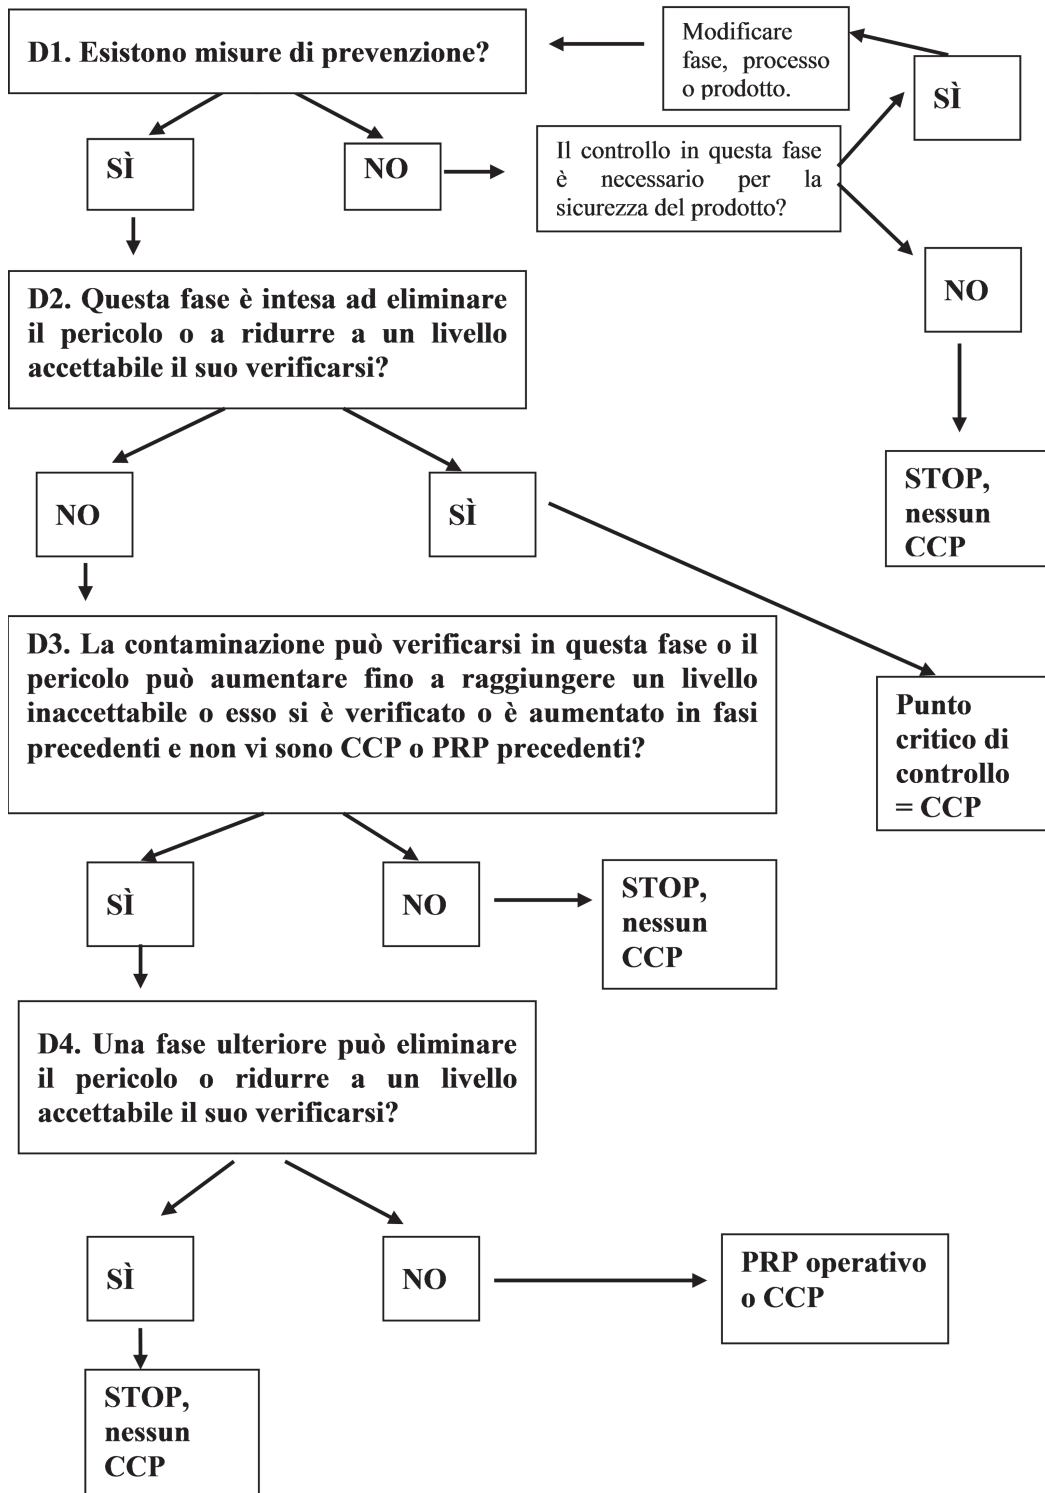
D1. Esistono misure di prevenzione?

Modificare fase, processo o prodotto.

SÌ

SÌ

NO

Il controllo in questa fase è necessario per la sicurezza del prodotto?

NO

STOP, nessun CCP

D2. Questa fase è intesa ad eliminare il pericolo o a ridurre a un livello accettabile il suo verificarsi?

NO

SÌ

Punto critico di controllo = CCP

D3. La contaminazione può verificarsi in questa fase o il pericolo può aumentare fino a raggiungere un livello inaccettabile o esso si è verificato o è aumentato in fasi precedenti e non vi sono CCP o PRP precedenti?

SÌ

NO

STOP, nessun CCP

D4. Una fase ulteriore può eliminare il pericolo o ridurre a un livello accettabile il suo verificarsi?

SÌ

NO

PRP operativo o CCP

STOP, nessun CCP